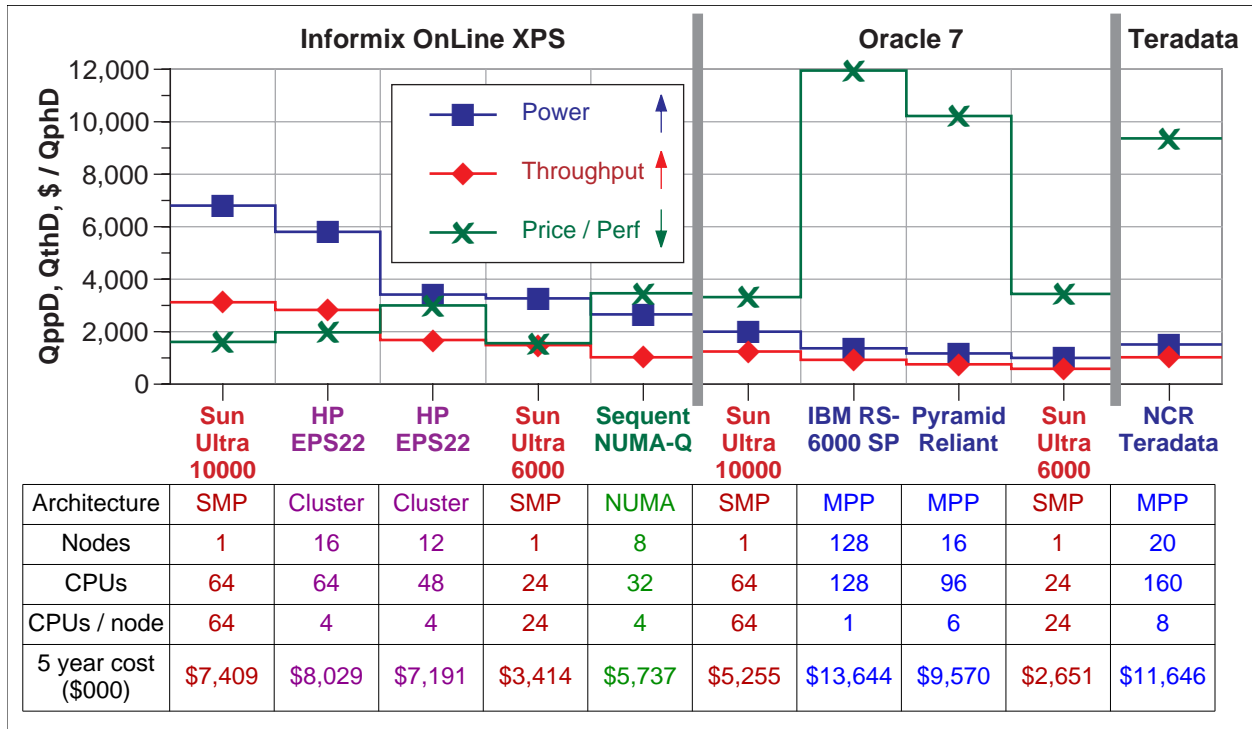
Informix OnLine XPS

Oracle 7

Teradata

12,000
10,000
8,000
6,000
4,000
2,000
0

QppD, QthD, $ / QphD

Power
Throughput
Price / Perf

Sun Ultra 10000
HP EPS22
HP EPS22
Sun Ultra 6000
Sequent NUMA-Q
Sun Ultra 10000
IBM RS-6000 SP
Pyramid Reliant
Sun Ultra 6000
NCR Teradata

| Architecture | SMP | Cluster | Cluster | SMP | NUMA | SMP | MPP | MPP | SMP | MPP |
|---|---|---|---|---|---|---|---|---|---|---|
| Nodes | 1 | 16 | 12 | 1 | 8 | 1 | 128 | 16 | 1 | 20 |
| CPUs | 64 | 64 | 48 | 24 | 32 | 64 | 128 | 96 | 24 | 160 |
| CPUs / node | 64 | 4 | 4 | 24 | 4 | 64 | 1 | 6 | 24 | 8 |
| 5 year cost ($000) | $7,409 | $8,029 | $7,191 | $3,414 | $5,737 | $5,255 | $13,644 | $9,570 | $2,651 | $11,646 |